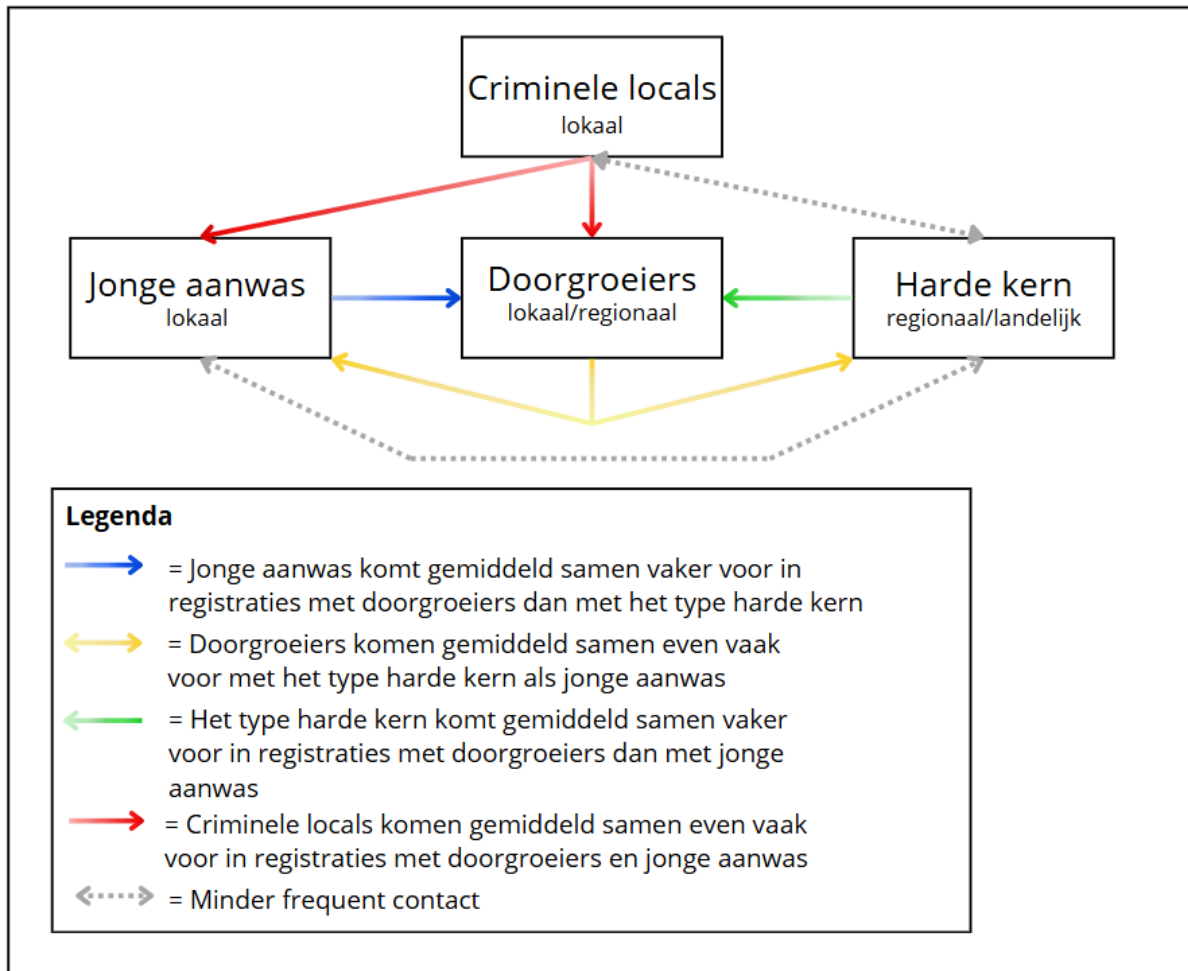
Criminele locals
lokaal

Jonge aanwas
lokaal

Doorgroeiers
lokaal/regionaal

Harde kern
regionaal/landelijk

Legenda

= Jonge aanwas komt gemiddeld samen vaker voor in registraties met doorgroeiers dan met het type harde kern

= Doorgroeiers komen gemiddeld samen even vaak voor met het type harde kern als jonge aanwas

= Het type harde kern komt gemiddeld samen vaker voor in registraties met doorgroeiers dan met jonge aanwas

= Criminele locals komen gemiddeld samen even vaak voor in registraties met doorgroeiers en jonge aanwas

= Minder frequent contact